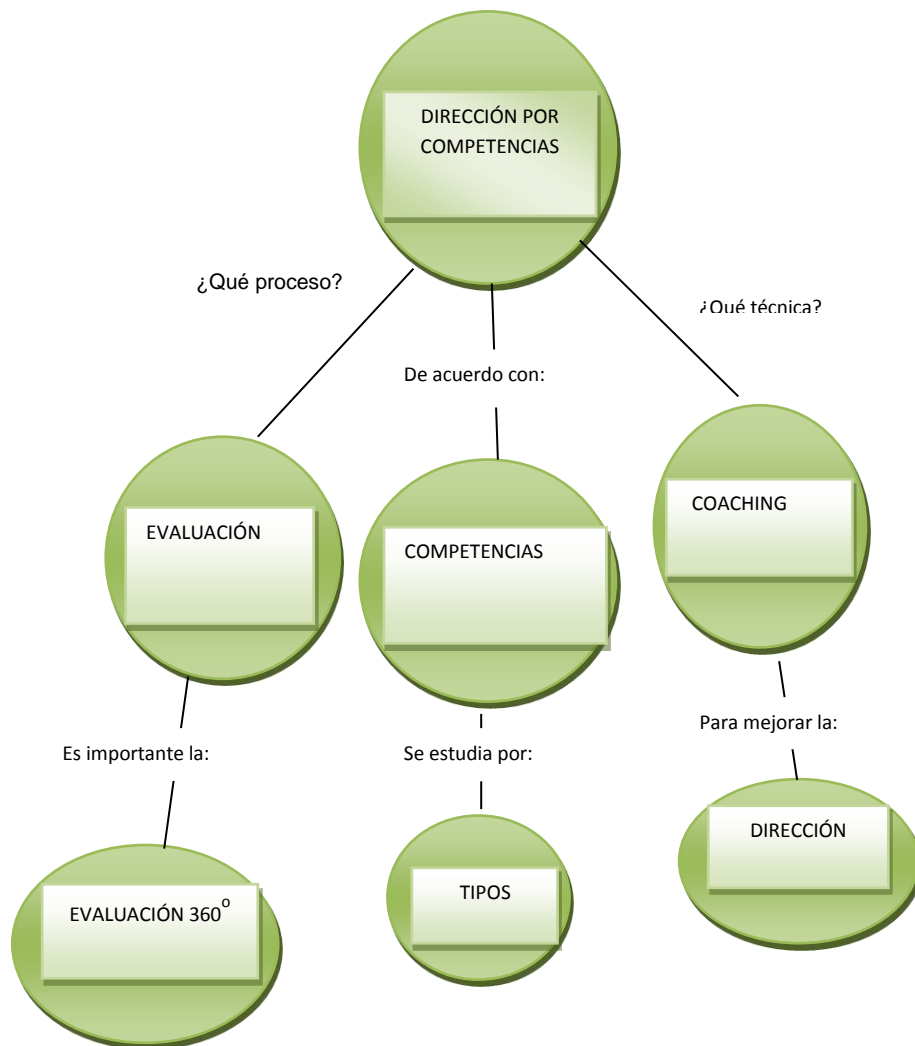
DIRECCIÓN POR COMPETENCIAS

¿Qué proceso?

De acuerdo con:

¿Qué técnica?

EVALUACIÓN

COMPETENCIAS

COACHING

Es importante la:

Se estudia por:

Para mejorar la:

EVALUACIÓN $360^{o}$

TIPOS

DIRECCIÓN